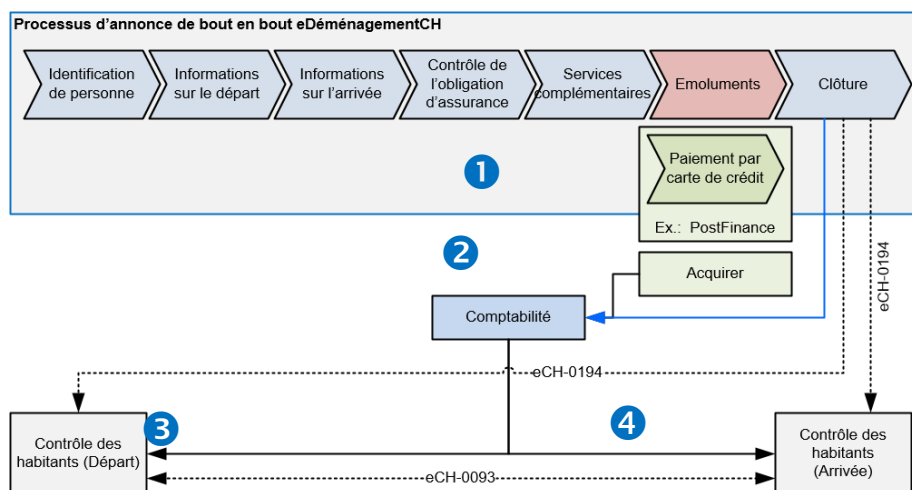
Processus d'annonce de bout en bout eDéménagementCH

Identification de personne

Informations sur le départ

Informations sur l'arrivée

Contrôle de l'obligation d'assurance

Services complémentaires

Emoluments

Clôture

1

Paiement par carte de crédit

Ex.: PostFinance

2

Acquirer

Comptabilité

eCH-0194

eCH-0194

3

4

Contrôle des habitants (Départ)

Contrôle des habitants (Arrivée)

eCH-0093